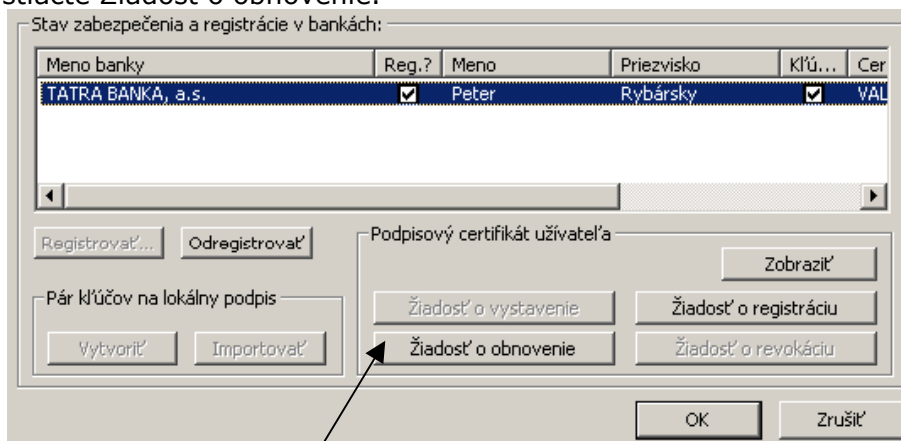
stlačte Žiadosť o obnovenie.

Stav zabezpečenia a registrácie v bankách:

| Meno banky | Reg.? | Meno | Priezvisko | Kľú... | Cer |
|---|---|---|---|---|---|
| TATRA BANKA, a.s. | ☑ | Peter | Rybársky | ☑ | VAL |

Registrovať... Odregistrovať

Pár kľúčov na lokálny podpis

Vytvoriť Importovať

Podpisový certifikát užívateľa

Zobraziť

Žiadosť o vystavenie Žiadosť o registráciu

Žiadosť o obnovenie Žiadosť o revokáciu

OK Zrušiť